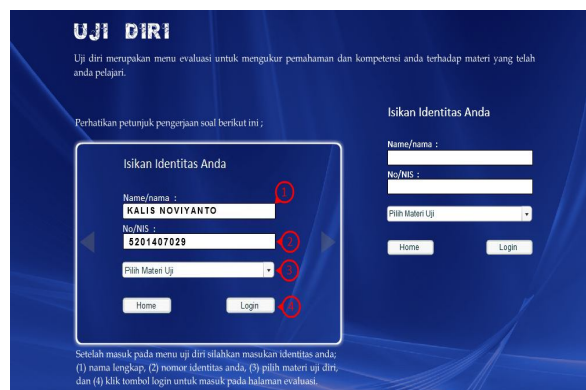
UJI DIRI

Uji diri merupakan menu evaluasi untuk mengukur pemahaman dan kompetensi anda terhadap materi yang telah anda pelajari.

Perhatikan petunjuk pengerjaan soal berikut ini ;

Isikan Identitas Anda

Name/nama :
KALIS NOVIYANTO
1
No/NIS :
5201407029
2
Pilih Materi Uji
3
Home
Login
4

Setelah masuk pada menu uji diri silahkan masukan identitas anda; (1) nama lengkap, (2) nomor identitas anda, (3) pilih materi uji diri, dan (4) klik tombol login untuk masuk pada halaman evaluasi.

Isikan Identitas Anda

Name/nama :
No/NIS :
Pilih Materi Uji
Home
Login